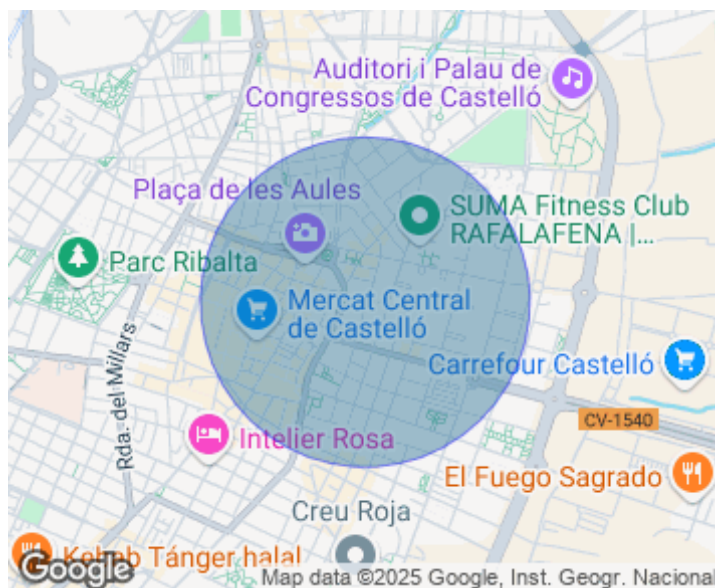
Auditori i Palau de Congressos de Castelló

Plaça de les Aules

SUMA Fitness Club RAFALAFENA |...

Parc Ribalta

Mercat Central de Castelló

Rda. del Millars

Carrefour Castelló

CV-1540

Intelier Rosa

El Fuego Sagrado

Creu Roja

Kebab Tánger halal

Google

Map data ©2025 Google, Inst. Geogr. Nacional